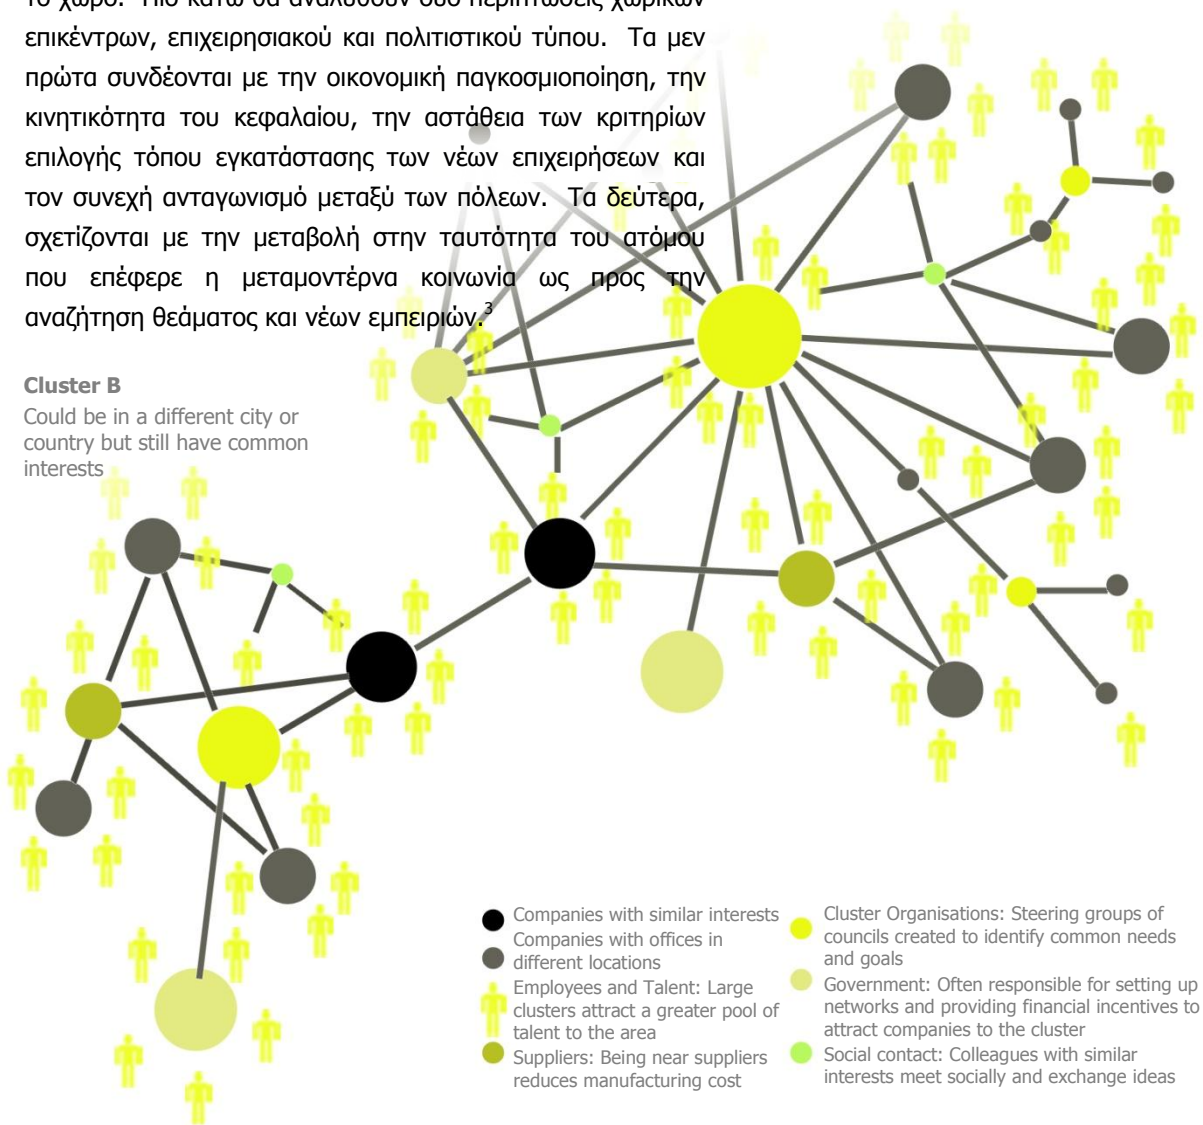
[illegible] χώρο. Πιο κάτω θα αναλυθούν δύο περιπτώσεις χωρικών επικέντρων, επιχειρησιακού και πολιτιστικού τύπου. Τα μεν πρώτα συνδέονται με την οικονομική παγκοσμιοποίηση, την κινητικότητα του κεφαλαίου, την αστάθεια των κριτηρίων επιλογής τόπου εγκατάστασης των νέων επιχειρήσεων και τον συνεχή ανταγωνισμό μεταξύ των πόλεων. Τα δεύτερα, σχετίζονται με την μεταβολή στην ταυτότητα του ατόμου που επέφερε η μεταμοντέρνα κοινωνία ως προς την αναζήτηση θεάματος και νέων εμπειριών.$^3$

Cluster B
Could be in a different city or country but still have common interests

Companies with similar interests
Companies with offices in different locations
Employees and Talent: Large clusters attract a greater pool of talent to the area
Suppliers: Being near suppliers reduces manufacturing cost
Cluster Organisations: Steering groups of councils created to identify common needs and goals
Government: Often responsible for setting up networks and providing financial incentives to attract companies to the cluster
Social contact: Colleagues with similar interests meet socially and exchange ideas